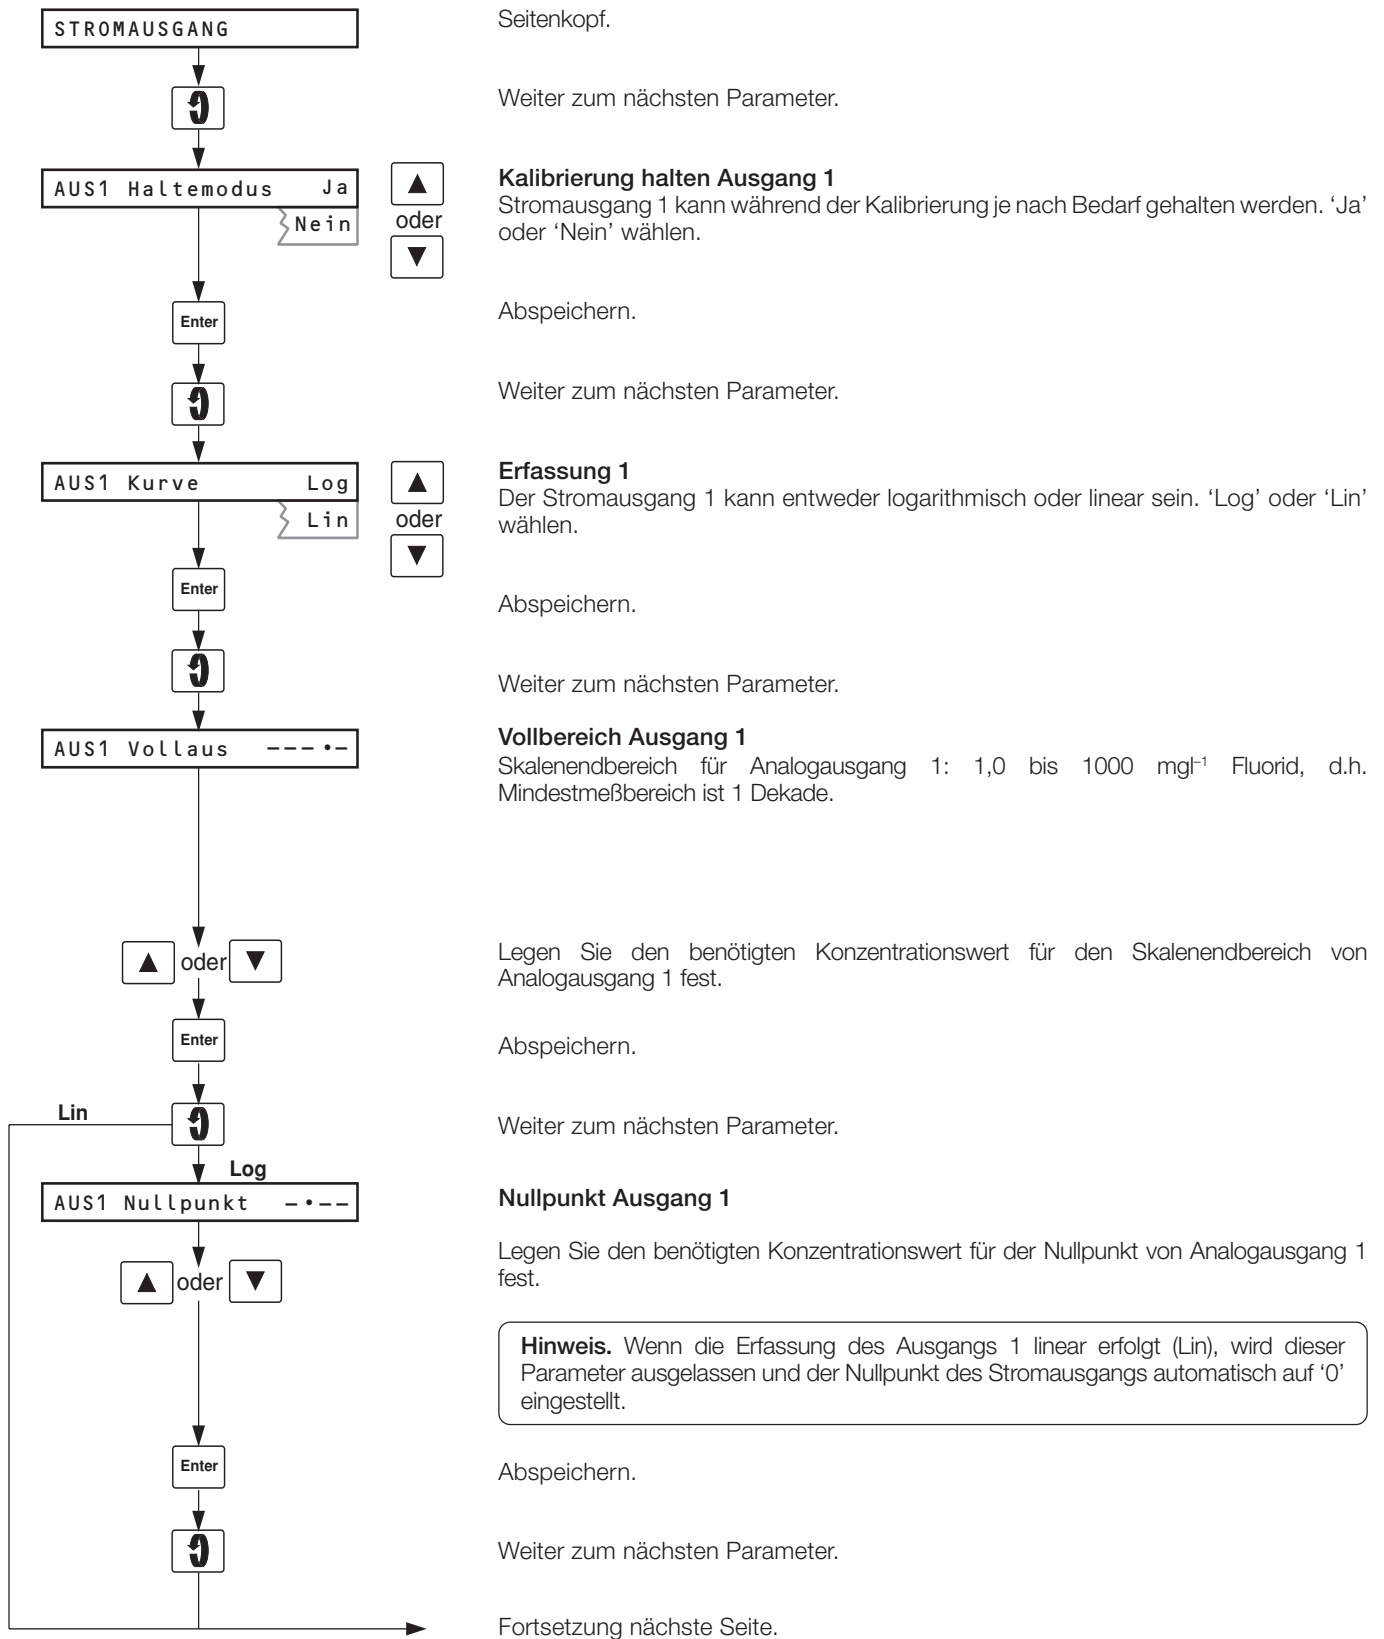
STROMAUSGANG

Seitenkopf.

Weiter zum nächsten Parameter.

AUS1 Haltemodus Ja
Nein

▲ oder ▼

**Kalibrierung halten Ausgang 1**
Stromausgang 1 kann während der Kalibrierung je nach Bedarf gehalten werden. 'Ja' oder 'Nein' wählen.

Enter

Abspeichern.

Weiter zum nächsten Parameter.

AUS1 Kurve Log
Lin

▲ oder ▼

**Erfassung 1**
Der Stromausgang 1 kann entweder logarithmisch oder linear sein. 'Log' oder 'Lin' wählen.

Enter

Abspeichern.

Weiter zum nächsten Parameter.

AUS1 Vollaus ---•-

**Vollbereich Ausgang 1**
Skalenendbereich für Analogausgang 1: 1,0 bis 1000 mgl$^{-1}$ Fluorid, d.h. Mindestmeßbereich ist 1 Dekade.

▲ oder ▼

Legen Sie den benötigten Konzentrationswert für den Skalenendbereich von Analogausgang 1 fest.

Enter

Abspeichern.

Lin

Weiter zum nächsten Parameter.

Log

AUS1 Nullpunkt -•--

**Nullpunkt Ausgang 1**

▲ oder ▼

Legen Sie den benötigten Konzentrationswert für der Nullpunkt von Analogausgang 1 fest.

**Hinweis.** Wenn die Erfassung des Ausgangs 1 linear erfolgt (Lin), wird dieser Parameter ausgelassen und der Nullpunkt des Stromausgangs automatisch auf '0' eingestellt.

Enter

Abspeichern.

Weiter zum nächsten Parameter.

Fortsetzung nächste Seite.